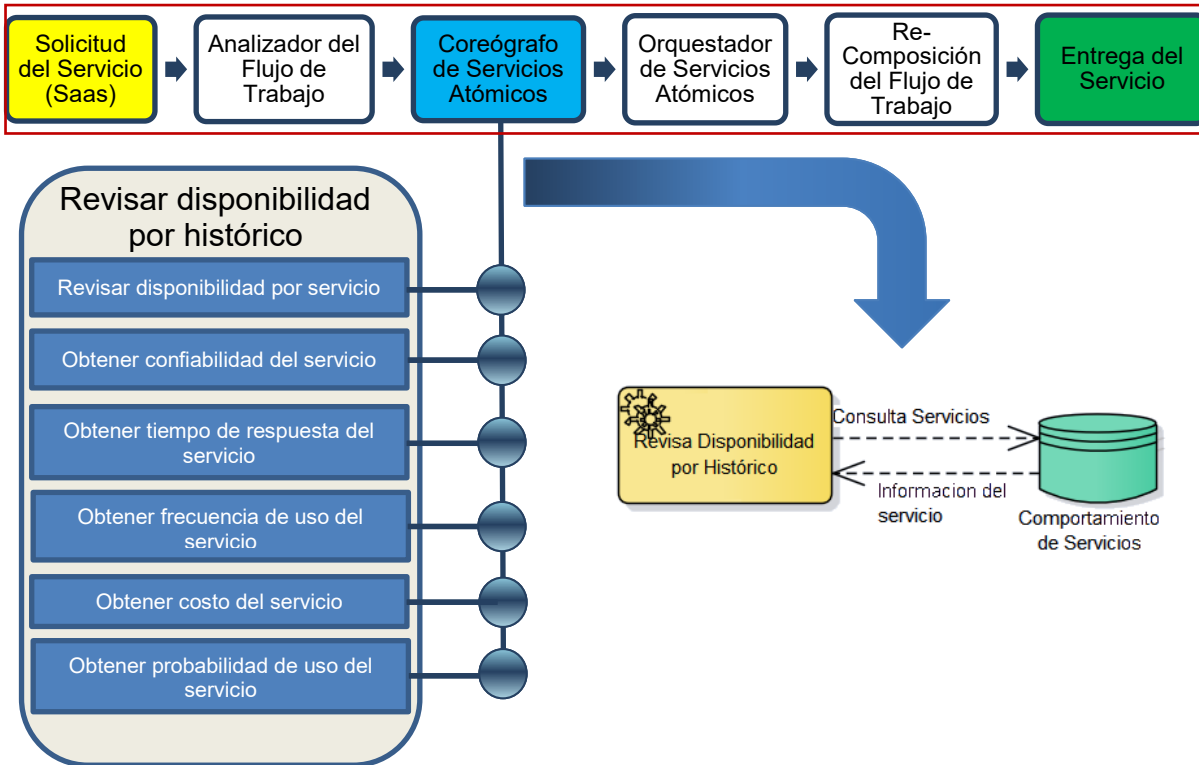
Solicitud del Servicio (Saas)

Analizador del Flujo de Trabajo

Coreógrafo de Servicios Atómicos

Orquestador de Servicios Atómicos

Re-Composición del Flujo de Trabajo

Entrega del Servicio

Revisar disponibilidad por histórico

Revisar disponibilidad por servicio

Obtener confiabilidad del servicio

Obtener tiempo de respuesta del servicio

Obtener frecuencia de uso del servicio

Obtener costo del servicio

Obtener probabilidad de uso del servicio

Revisa Disponibilidad por Histórico

Consulta Servicios

Informacion del servicio

Comportamiento de Servicios